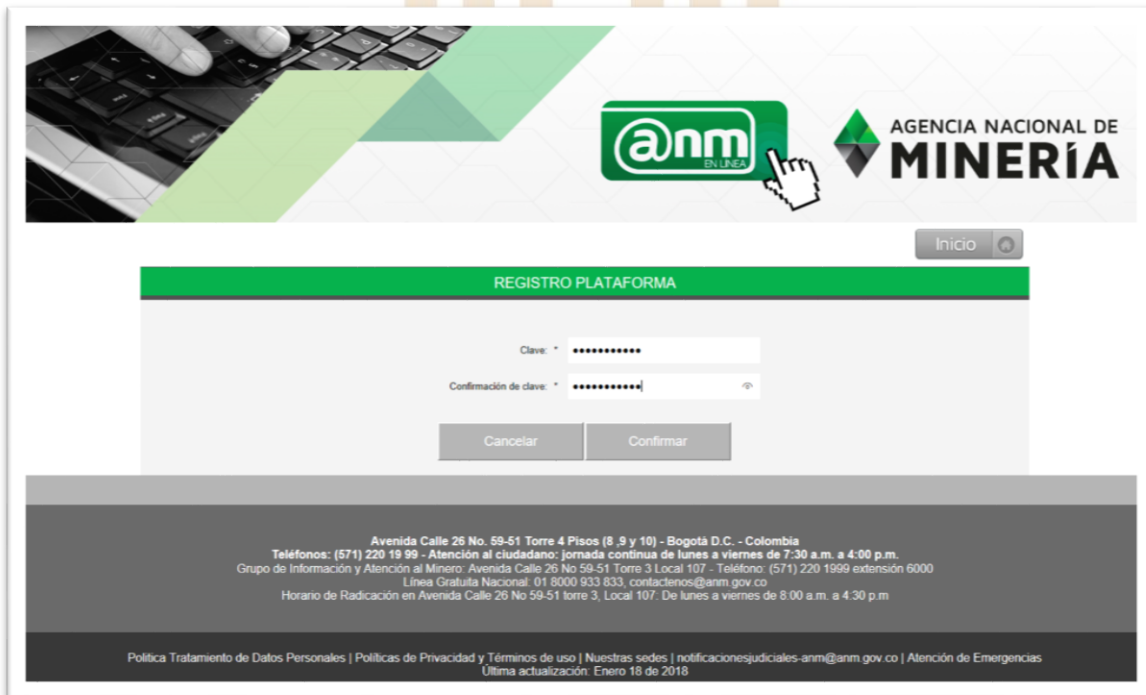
@nm
EN LINEA

AGENCIA NACIONAL DE
MINERÍA

Inicio

REGISTRO PLATAFORMA

Clave: * ••••••••••••

Confirmación de clave: * ••••••••••••

Cancelar

Confirmar

Avenida Calle 26 No. 59-51 Torre 4 Pisos (8 ,9 y 10) - Bogotá D.C. - Colombia
Teléfonos: (571) 220 19 99 - Atención al ciudadano: jornada continua de lunes a viernes de 7:30 a.m. a 4:00 p.m.
Grupo de Información y Atención al Minero: Avenida Calle 26 No 59-51 Torre 3 Local 107 - Teléfono: (571) 220 1999 extensión 6000
Línea Gratuita Nacional: 01 8000 933 833, contactenos@anm.gov.co
Horario de Radicación en Avenida Calle 26 No 59-51 torre 3, Local 107: De lunes a viernes de 8:00 a.m. a 4:30 p.m

Política Tratamiento de Datos Personales | Políticas de Privacidad y Términos de uso | Nuestras sedes | notificacionesjudiciales-anm@anm.gov.co | Atención de Emergencias
Última actualización: Enero 18 de 2018